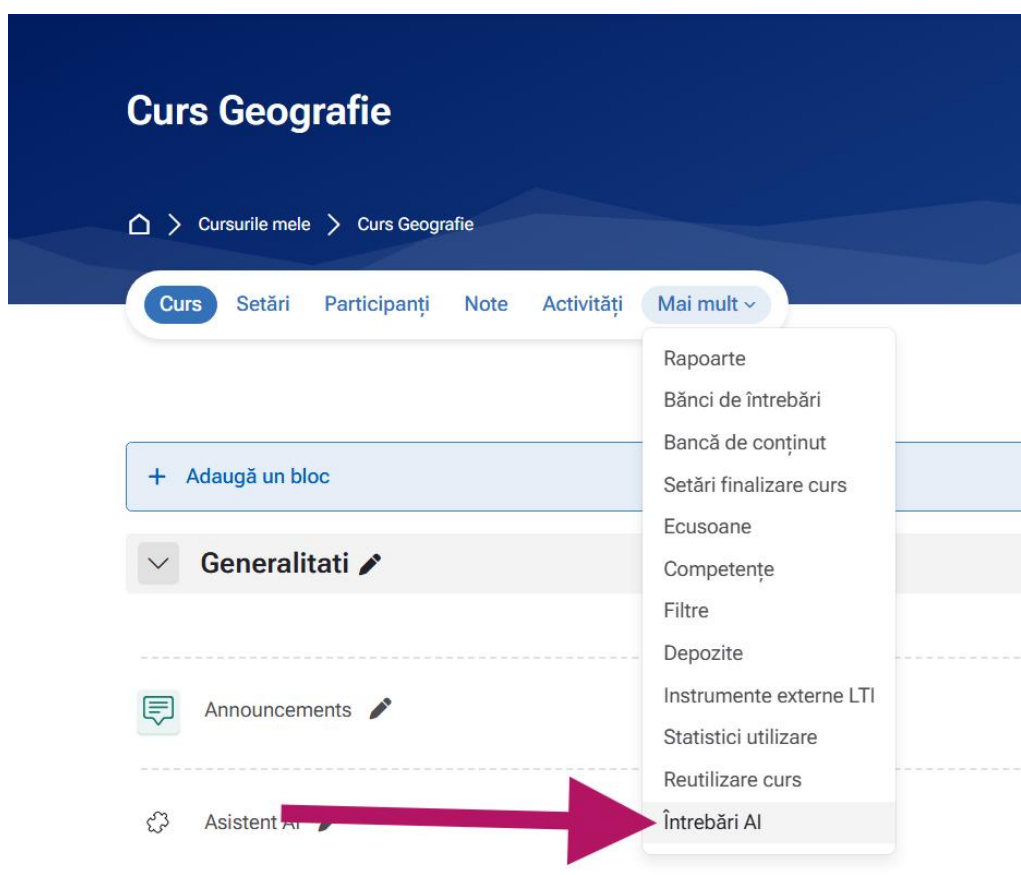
Curs Geografie

Cursurile mele > Curs Geografie

Curs Setări Participanți Note Activități Mai mult

Rapoarte
Bănci de întrebări
Bancă de conținut
Setări finalizare curs
Ecusoane
Competențe
Filtre
Depozite
Instrumente externe LTI
Statistici utilizare
Reutilizare curs
Întrebări AI

+ Adaugă un bloc

Generalitati

Announcements

Asistent AI